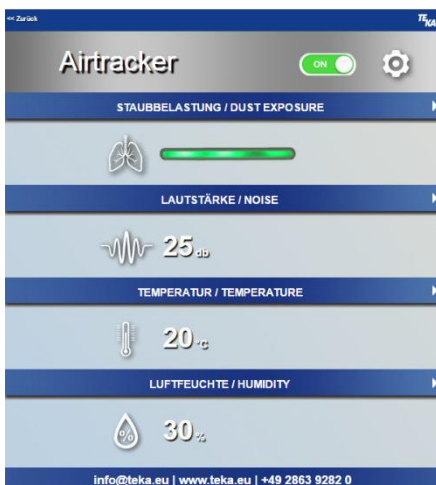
<< Zurück

TEKA

Airtracker

ON

STAUBBELASTUNG / DUST EXPOSURE

LAUTSTÄRKE / NOISE

25 db

TEMPERATUR / TEMPERATURE

20 °C

LUFTFEUCHTE / HUMIDITY

%

30 %

info@teka.eu | www.teka.eu | +49 2863 9282 0